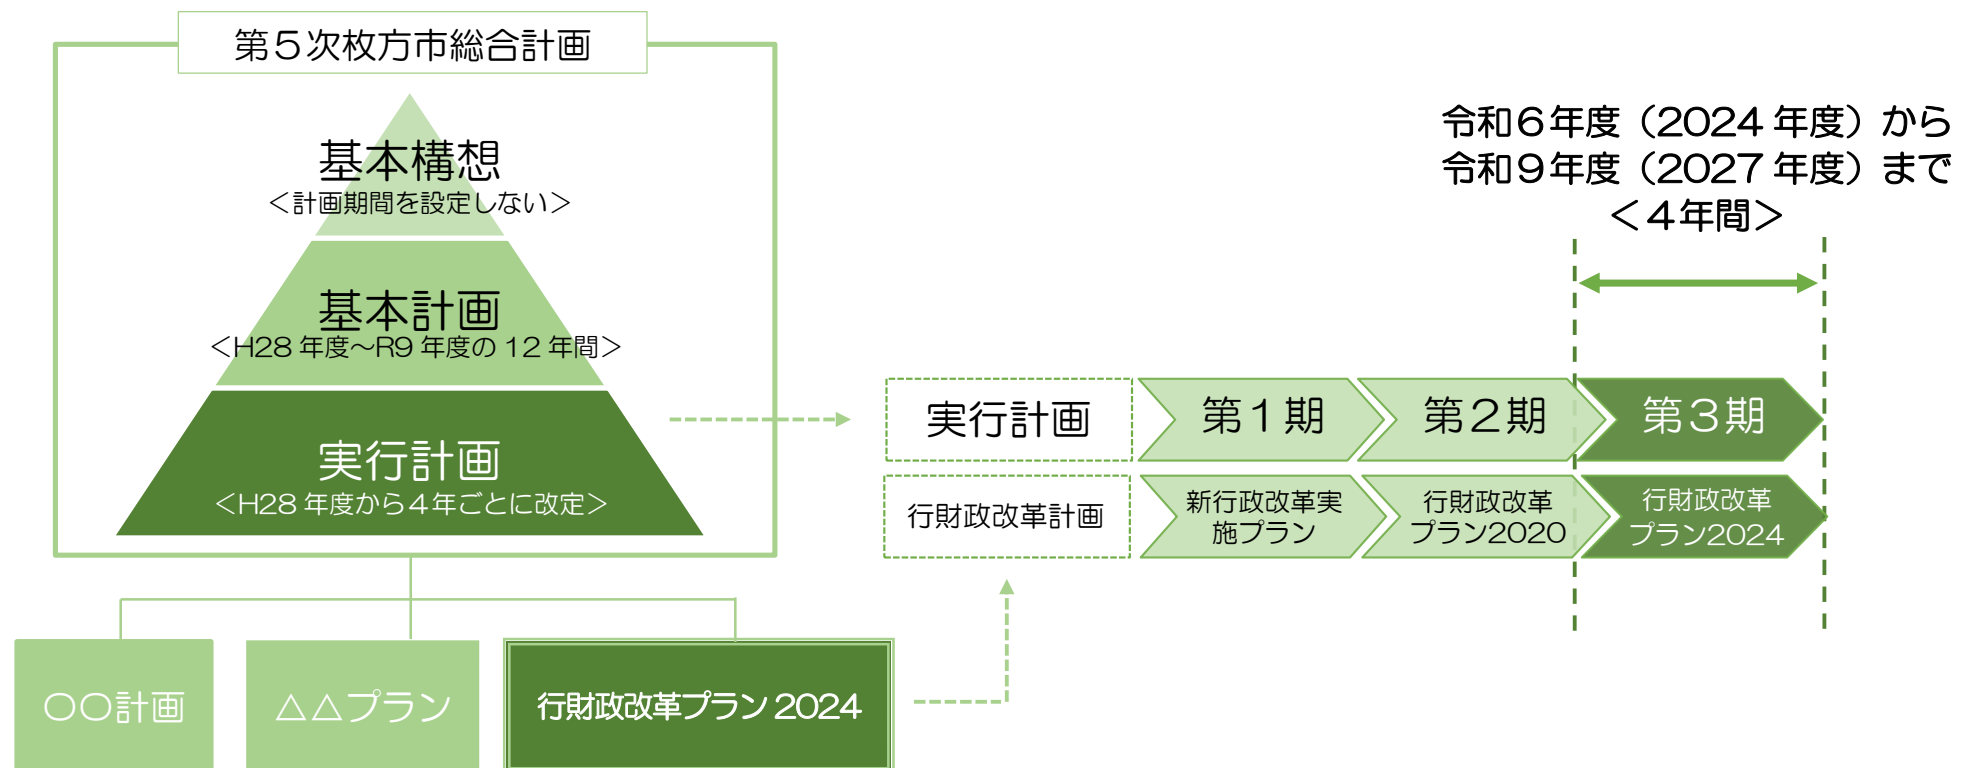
第５次枚方市総合計画

基本構想
＜計画期間を設定しない＞

基本計画
＜H28 年度～R9 年度の 12 年間＞

実行計画
＜H28 年度から４年ごとに改定＞

〇〇計画

△△プラン

行財政改革プラン 2024

令和６年度（2024 年度）から
令和９年度（2027 年度）まで
＜４年間＞

実行計画

第１期

第２期

第３期

行財政改革計画

新行政改革実施プラン

行財政改革プラン2020

行財政改革プラン2024